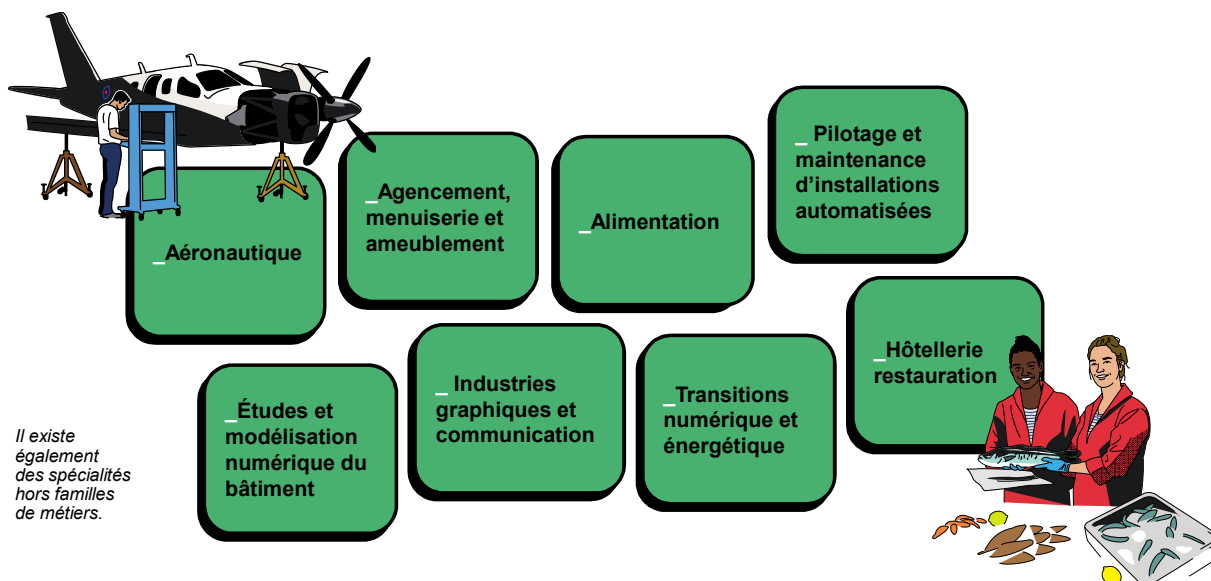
_Aéronautique

_Agencement, menuiserie et ameublement

_Alimentation

_ Pilotage et maintenance d'installations automatisées

_Études et modélisation numérique du bâtiment

_ Industries graphiques et communication

_Transitions numérique et énergétique

_Hôtellerie restauration

Il existe également des spécialités hors familles de métiers.